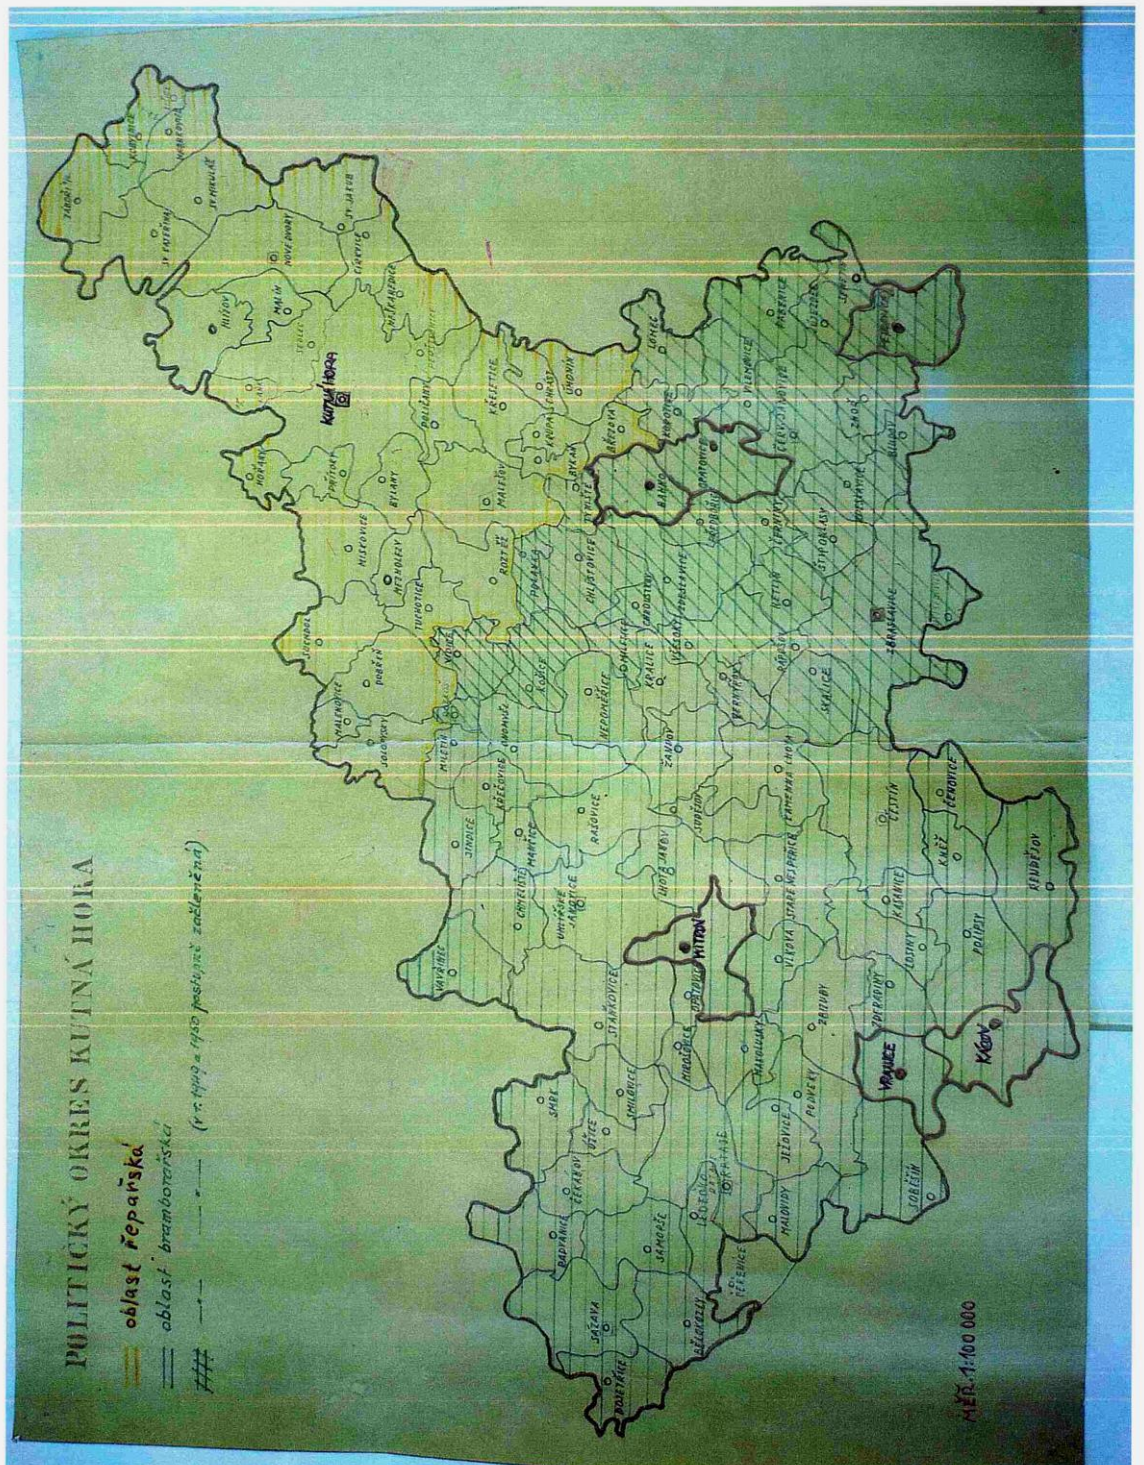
POLITICKÝ OKRES KUTNÁ HORA

oblast řepařská

oblast bramborářská

(v r. 1949 a 1950 postupně začleněná)

KUTNÁ HORA

VITTON

VRAUCE

KAGOV

MĚŘ. 1:100 000

TABOŘ. ST.

KUTLÍŘE

ST. KATEŘINĚ

ST. PAVLOVĚ

MALÍN

NOVÉ DVORY

HLÍZOV

ČERVENÉ

ST. JAKUB

NEPOMUK

SEDLEC

HORKY

PŘÍTOKY

BYLANY

MISKOVICE

NETVOŘICE

SUCHDOL

DOBŘEN

MALEŠOV

ROZTĚŽ

KŘESETICE

MALEŠOV

PAŘÍŽ

VALNOVICE

SOUKOV

MUĚTIN

NEPOMĚŘICE

KOŠICE

POLIČANY

BRANDÝS

ZRUČ

VLASTĚJOVICE

ČESTÍN

KOČÍ

VAVŘINEC

JINDICE

KŘEČOVICE

RAŠOVICE

SOBĚŠÍN

SAMOPŠE

SÁZAVA

ROSTEJNICE

ŘEČANY

ŠTĚPÁNOV

BUDOVICE

KOLÍNSKO

ZÁVIDOV

SKALICE

KLUČEK

UHLÍŘSKÉ JANOVICE

ŽANDOV

VIDICE

ODLOŽ

MALOVIDY

PODVEKY

ZÁBOŘÍ

SOBĚŠÍN

POLIPSY

OPATOVICE

ZBRASLAVICE

ŠTIPOKLASY

LIBENICE

NEZABUDICE

BRANIŠOV

ŘEPY

LOMEC

SVATÝ JANOV

BUŠKOVICE

VYSOKÁ

NETŘEBY

ÚMONÍN

SLOVANSKÁ HROBKA

CHLUMEC

VLKOVICE

BŘEZOVÁ

ZÁBOROVICE

PETROVICE

ONŠOV

ČESTÍN

SUDĚJOV

KNĚŽ

KASANICE

LOUNY

RATAJE

BOHDANEČ

KRALICE